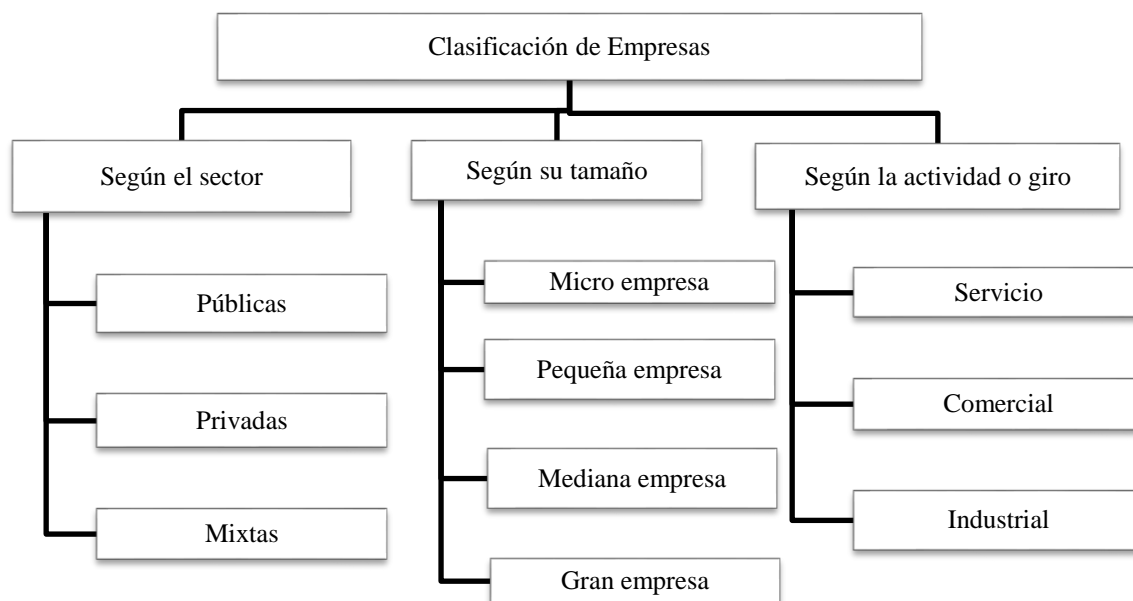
Clasificación de Empresas

Según el sector

Públicas

Privadas

Mixtas

Según su tamaño

Micro empresa

Pequeña empresa

Mediana empresa

Gran empresa

Según la actividad o giro

Servicio

Comercial

Industrial